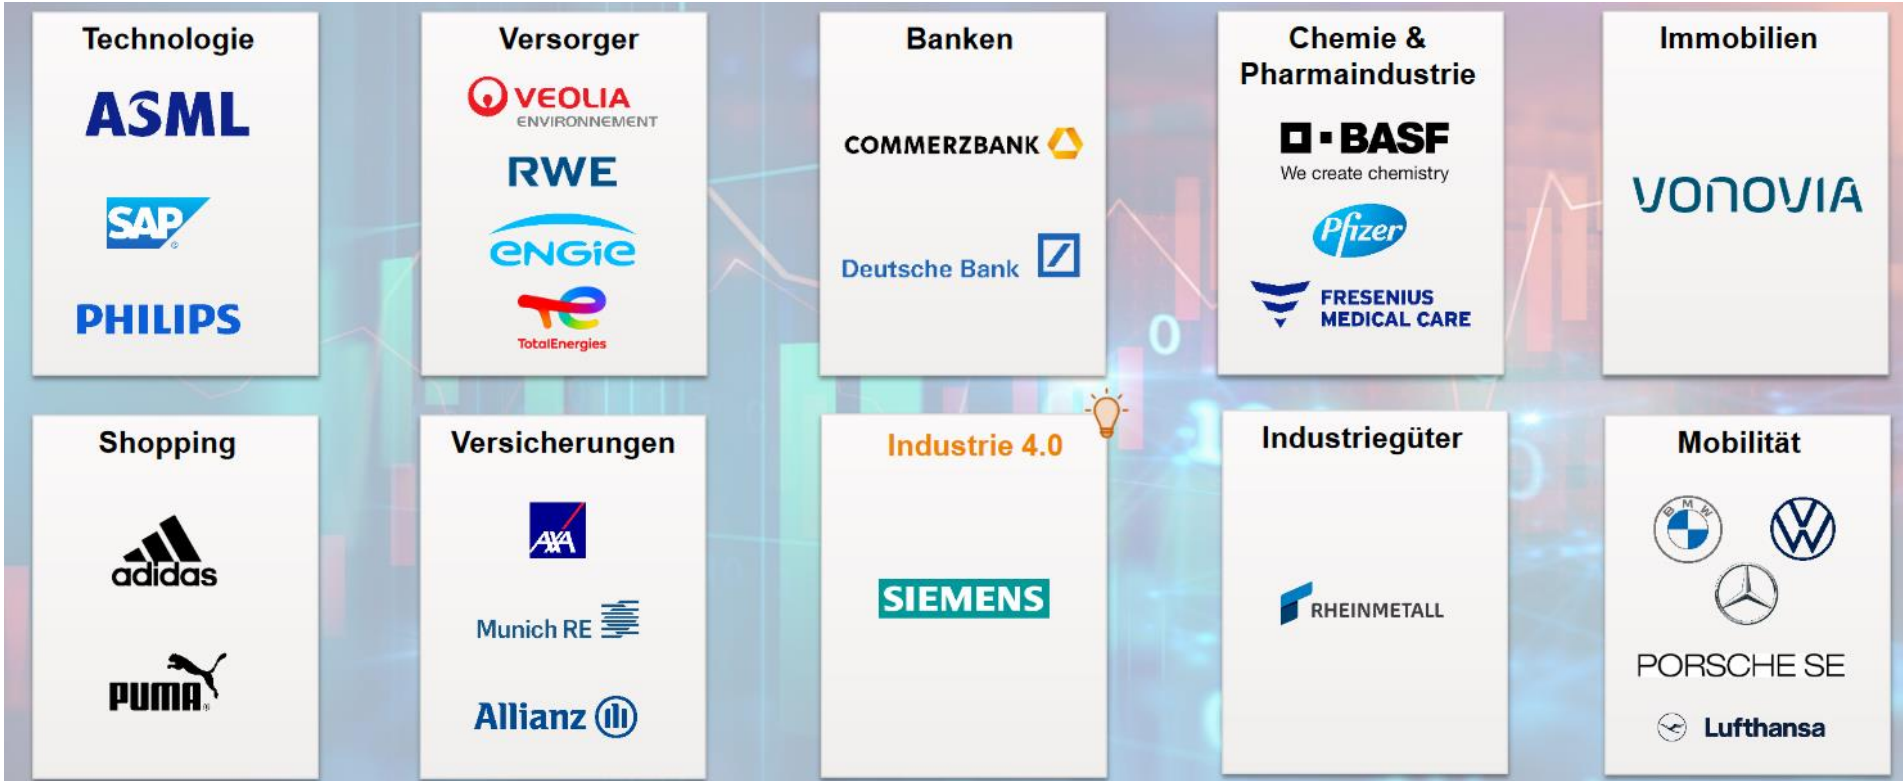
Technologie

ASML

SAP

PHILIPS

Versorger

VEOLIA ENVIRONNEMENT

RWE

ENGIE

TotalEnergies

Banken

COMMERZBANK

Deutsche Bank

Chemie & Pharmaindustrie

BASF We create chemistry

Pfizer

FRESENIUS MEDICAL CARE

Immobilien

VONOVIA

Shopping

adidas

PUMA

Versicherungen

AXA

Munich RE

Allianz

Industrie 4.0

SIEMENS

Industriegüter

RHEINMETALL

Mobilität

BMW

PORSCHE SE

Lufthansa